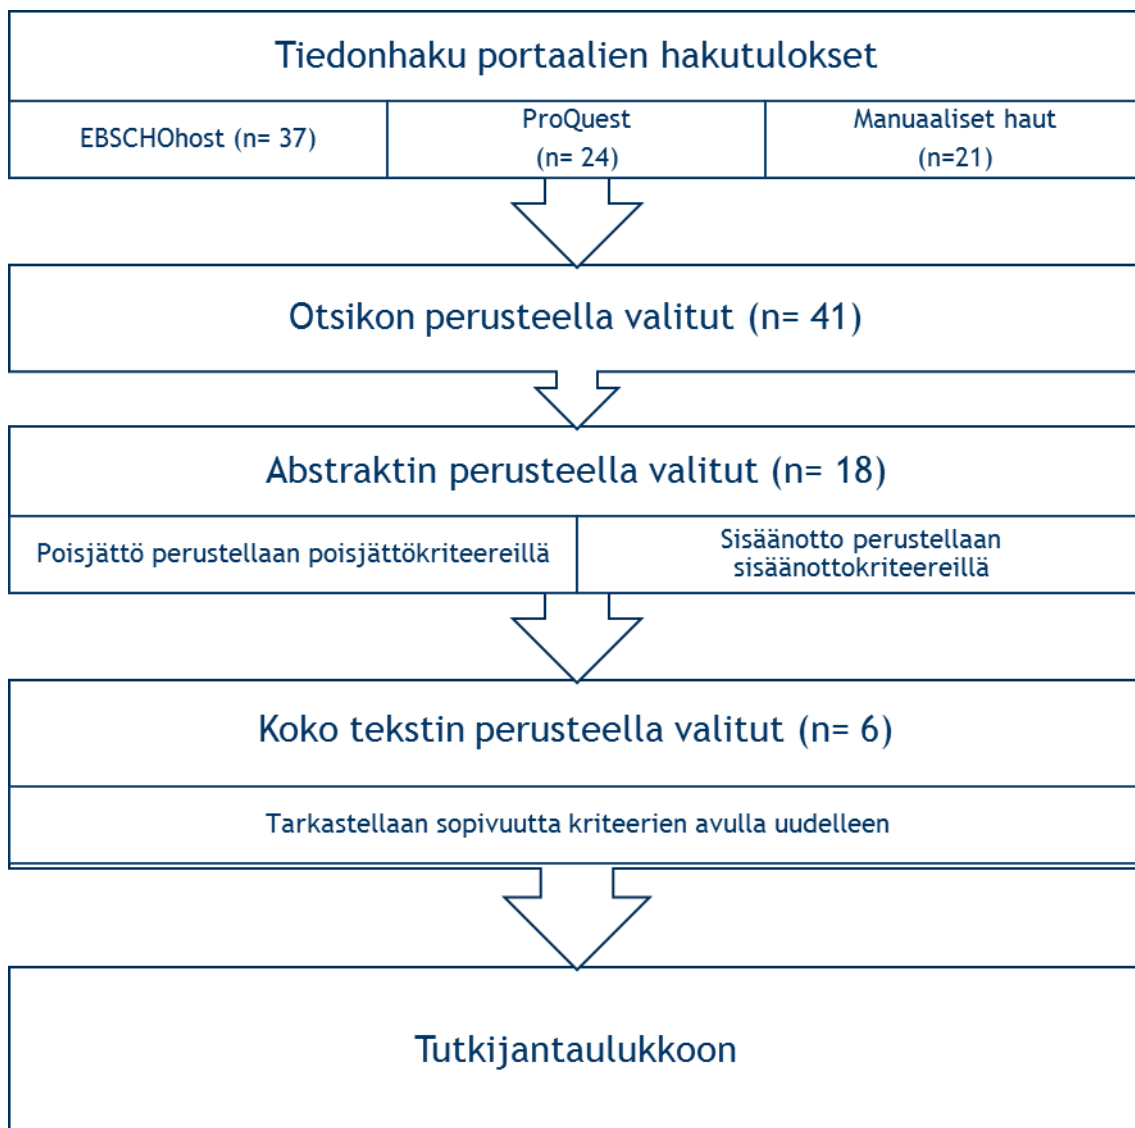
Tiedonhaku portaalien hakutulokset

EBSCHOhost (n= 37)

ProQuest
(n= 24)

Manuaaliset haut
(n=21)

Otsikon perusteella valitut (n= 41)

Abstraktin perusteella valitut (n= 18)

Poisjättö perustellaan poisjättökriteereillä

Sisäänotto perustellaan sisäänottokriteereillä

Koko tekstin perusteella valitut (n= 6)

Tarkastellaan sopivuutta kriteerien avulla uudelleen

Tutkijantaulukkoon